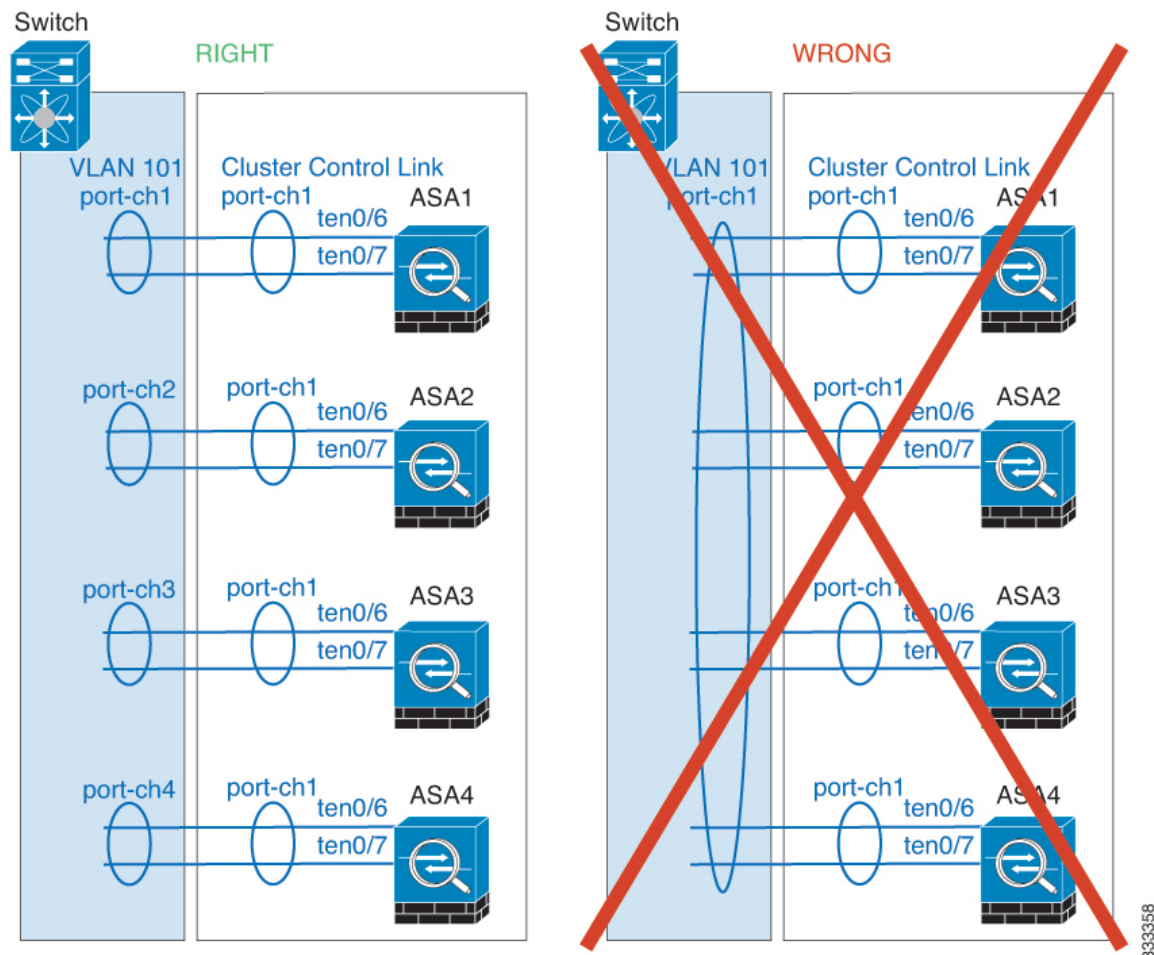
Switch
RIGHT
VLAN 101
port-ch1
Cluster Control Link
port-ch1
ten0/6
ten0/7
ASA1
port-ch2
port-ch1
ten0/6
ten0/7
ASA2
port-ch3
port-ch1
ten0/6
ten0/7
ASA3
port-ch4
port-ch1
ten0/6
ten0/7
ASA4

Switch
WRONG
VLAN 101
port-ch1
Cluster Control Link
port-ch1
ten0/6
ten0/7
ASA1
port-ch1
ten0/6
ten0/7
ASA2
port-ch1
ten0/6
ten0/7
ASA3
port-ch1
ten0/6
ten0/7
ASA4

333358